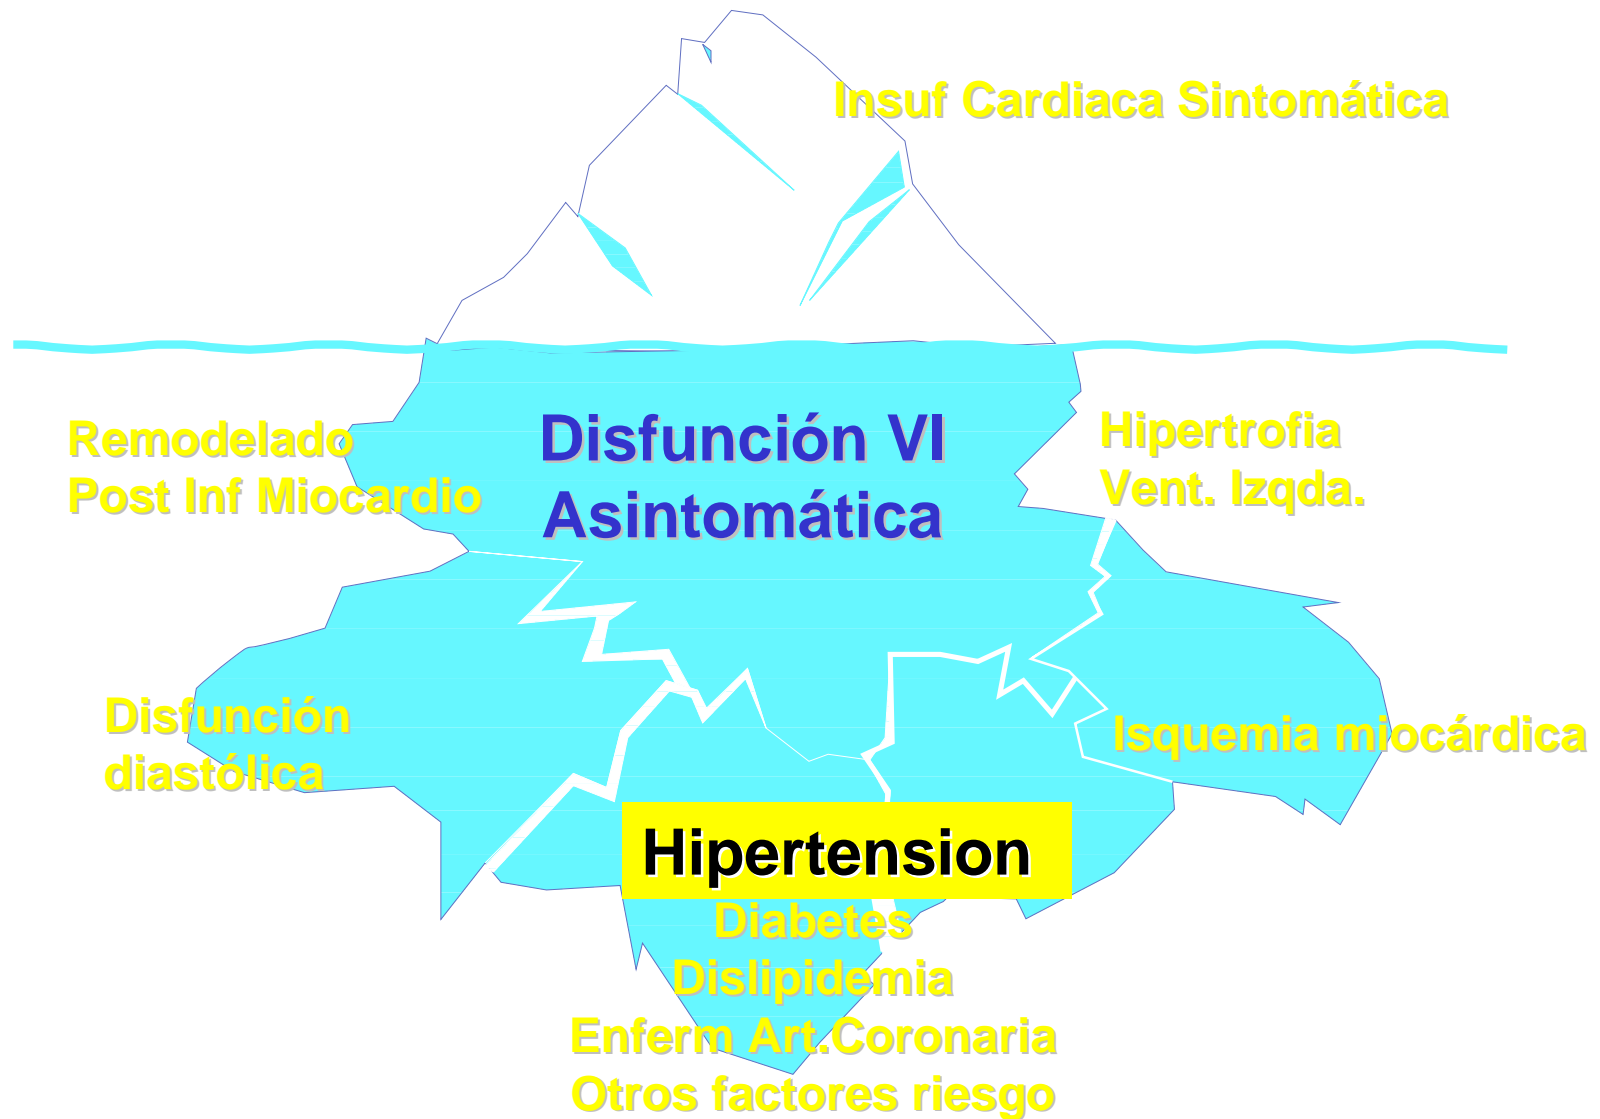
Insuf Cardiaca Sintomática

Remodelado
Post Inf Miocardio

Disfunción VI
Asintomática

Hipertrofia
Vent. Izqda.

Disfunción
diastólica

Isquemia miocárdica

Hipertension

Diabetes
Dislipidemia
Enferm Art.Coronaria
Otros factores riesgo